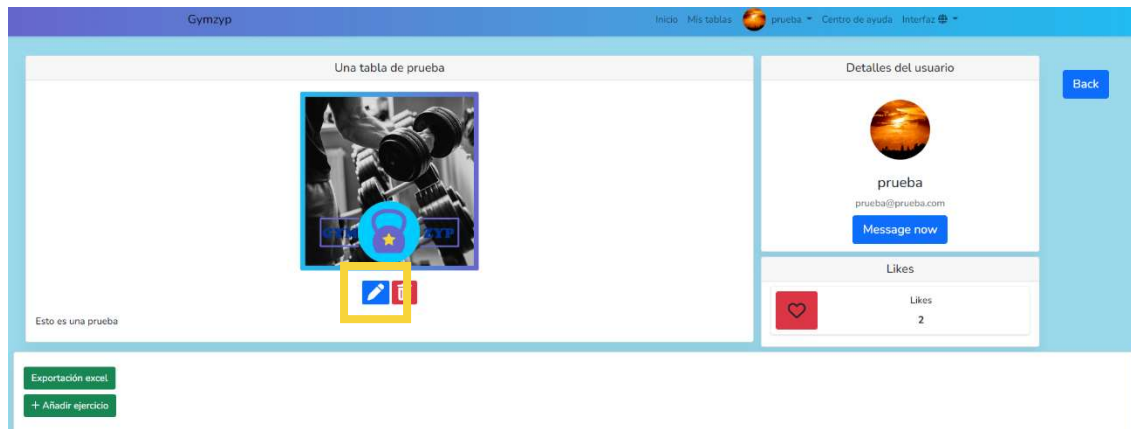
Gymzyp

Inicio Mis tablas prueba Centro de ayuda Interfaz

Una tabla de prueba

GYM ZYP

Esto es una prueba

Detalles del usuario

prueba

prueba@prueba.com

Message now

Likes

Likes

2

Back

Exportación excel

+ Añadir ejercicio